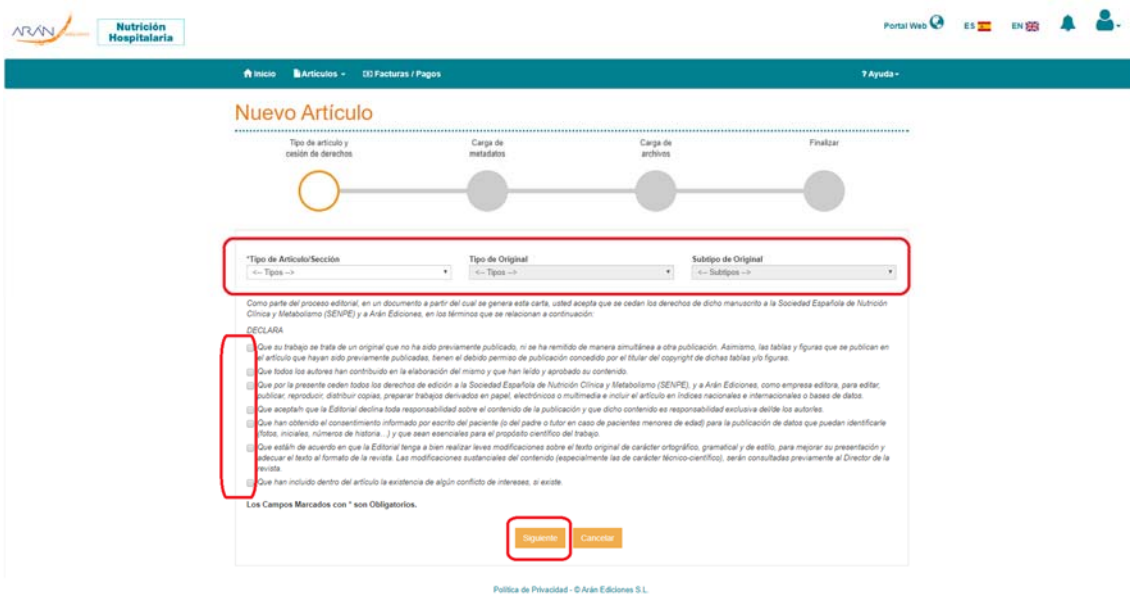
ARÁN

Nutrición Hospitalaria

Portal Web ES EN

Inicio Artículos Facturas / Pagos ? Ayuda

Nuevo Artículo

Tipo de artículo y cesión de derechos

Carga de metadatos

Carga de archivos

Finalizar

*Tipo de Artículo/Sección
<-- Tipos -->

Tipo de Original
<-- Tipos -->

Subtipo de Original
<-- Subtipos -->

Como parte del proceso editorial, en un documento a partir del cual se genera esta carta, usted acepta que se cedan los derechos de dicho manuscrito a la Sociedad Española de Nutrición Clínica y Metabolismo (SENPE) y a Arán Ediciones, en los términos que se relacionan a continuación:

DECLARA

Que su trabajo se trata de un original que no ha sido previamente publicado, ni se ha remitido de manera simultánea a otra publicación. Asimismo, las tablas y figuras que se publican en el artículo que hayan sido previamente publicadas, tienen el debido permiso de publicación concedido por el titular del copyright de dichas tablas y/o figuras.

Que todos los autores han contribuido en la elaboración del mismo y que han leído y aprobado su contenido.

Que por la presente ceden todos los derechos de edición a la Sociedad Española de Nutrición Clínica y Metabolismo (SENPE), y a Arán Ediciones, como empresa editora, para editar, publicar, reproducir, distribuir copias, preparar trabajos derivados en papel, electrónicos o multimedia e incluir el artículo en índices nacionales e internacionales o bases de datos.

Que aceptan que la Editorial declina toda responsabilidad sobre el contenido de la publicación y que dicho contenido es responsabilidad exclusiva del/de los autor/es.

Que han obtenido el consentimiento informado por escrito del paciente (o del padre o tutor en caso de pacientes menores de edad) para la publicación de datos que puedan identificarle (fotos, iniciales, números de historia...) y que sean esenciales para el propósito científico del trabajo.

Que están de acuerdo en que la Editorial tenga a bien realizar leves modificaciones sobre el texto original de carácter ortográfico, gramatical y de estilo, para mejorar su presentación y adecuar el texto al formato de la revista. Las modificaciones sustanciales del contenido (especialmente las de carácter técnico-científico), serán consultadas previamente al Director de la revista.

Que han incluido dentro del artículo la existencia de algún conflicto de intereses, si existe.

Los Campos Marcados con * son Obligatorios.

Siguiente Cancelar

Política de Privacidad - © Arán Ediciones S.L.